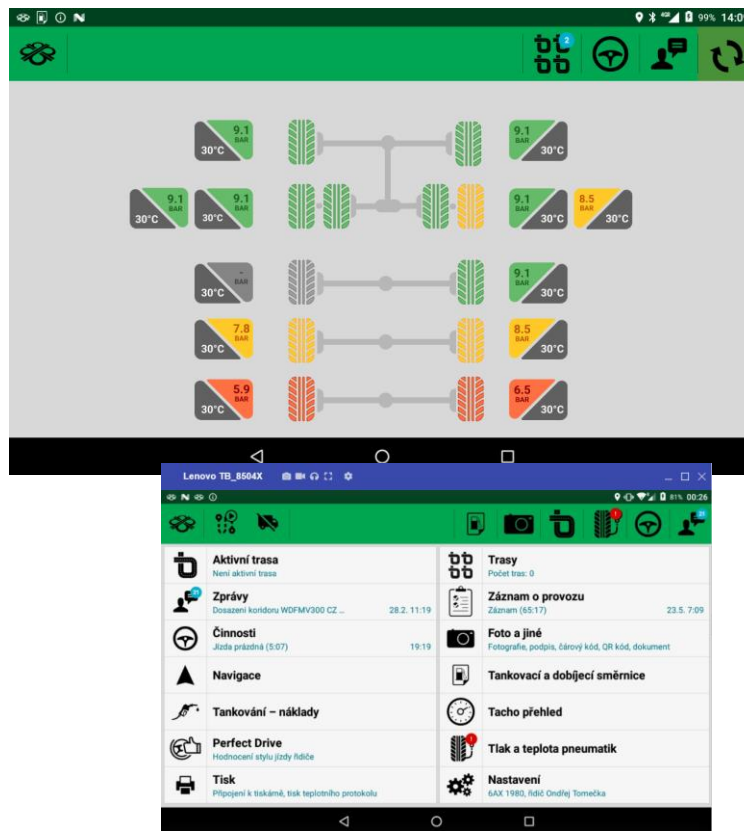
99% 14:0

2

9.1 BAR 30°C
9.1 BAR 30°C
9.1 BAR 30°C
9.1 BAR 30°C
9.1 BAR 30°C
8.5 BAR 30°C
- BAR 30°C
9.1 BAR 30°C
7.8 BAR 30°C
8.5 BAR 30°C
5.9 BAR 30°C
6.5 BAR 30°C

Lenovo TB_8504X

81% 00:26

Aktivní trasa
Není aktivní trasa

Trasy
Počet tras: 0

Zprávy
Dosazení koridoru WDFMV300 CZ ... 28.2. 11:19

Záznam o provozu
Záznam (65:17) 23.5. 7:09

Činnosti
Jízda prázdná (5:07) 19:19

Foto a jiné
Fotografie, podpis, čárový kód, QR kód, dokument

Navigace

Tankovací a dobíjecí směrnice

Tankování – náklady

Tacho přehled

Perfect Drive
Hodnocení stylu jízdy řidiče

Tlak a teplota pneumatik

Tisk
Připojení k tiskárně, tisk teplotního protokolu

Nastavení
6AX 1980, řidič Ondřej Tomečka